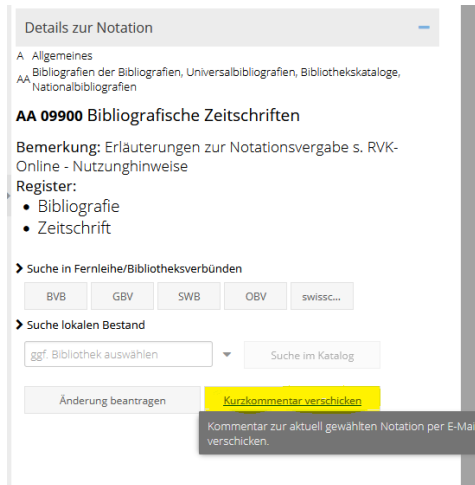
Details zur Notation −

A Allgemeines
AA Bibliografien der Bibliografien, Universalbibliografien, Bibliothekskataloge, Nationalbibliografien

**AA 09900** Bibliografische Zeitschriften

Bemerkung: Erläuterungen zur Notationsvergabe s. RVK-Online - Nutzunghinweise
Register:
• Bibliografie
• Zeitschrift

Suche in Fernleihe/Bibliotheksverbünden

BVB GBV SWB OBV swissc...

Suche lokalen Bestand

ggf. Bibliothek auswählen Suche im Katalog

Änderung beantragen Kurzkommentar verschicken

Kommentar zur aktuell gewählten Notation per E-Mai verschicken.